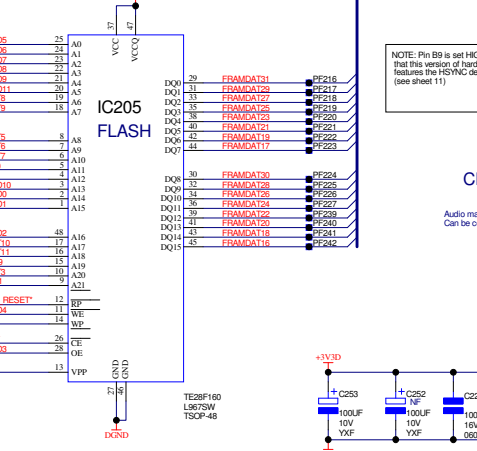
05 25 A0
06 24 A1
07 23 A2
08 22 A3
09 21 A4
011 20 A5
18 19 A6
19 18 A7
5 8 A8
6 7 A9
7 6 A10
5 A11
4 A12
010 3 A13
00 2 A14
01 1 A15
12 48 A16
10 17 A17
11 16 A18
8 15 A19
3 10 A20
9 A21
RESET* 12 RP
04 11 WE
14 WP
26 CE
03 28 OE
13 VPP

37 VCC
47 VCCQ

IC205
FLASH

DQ0 29 FRAMDAT31 PF216
DQ1 31 FRAMDAT29 PF217
DQ2 33 FRAMDAT27 PF218
DQ3 35 FRAMDAT25 PF219
DQ4 38 FRAMDAT23 PF220
DQ5 40 FRAMDAT21 PF221
DQ6 42 FRAMDAT19 PF222
DQ7 44 FRAMDAT17 PF223
DQ8 30 FRAMDAT30 PF224
DQ9 32 FRAMDAT28 PF225
DQ10 34 FRAMDAT26 PF226
DQ11 36 FRAMDAT24 PF227
DQ12 39 FRAMDAT22 PF239
DQ13 41 FRAMDAT20 PF240
DQ14 43 FRAMDAT18 PF241
DQ15 45 FRAMDAT16 PF242

GND GND
27 46
DGND

TE28F160
L967SW
TSOP-48

NOTE: Pin B9 is set HIG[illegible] that this version of hard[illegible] features the HSYNC de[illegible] (see sheet 11)

C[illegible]

Audio ma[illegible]
Can be c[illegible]

+3V3D
C253
100UF
10V
YXF
C252
NF
100UF
10V
YXF
C2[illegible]
100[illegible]
16V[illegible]
060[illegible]